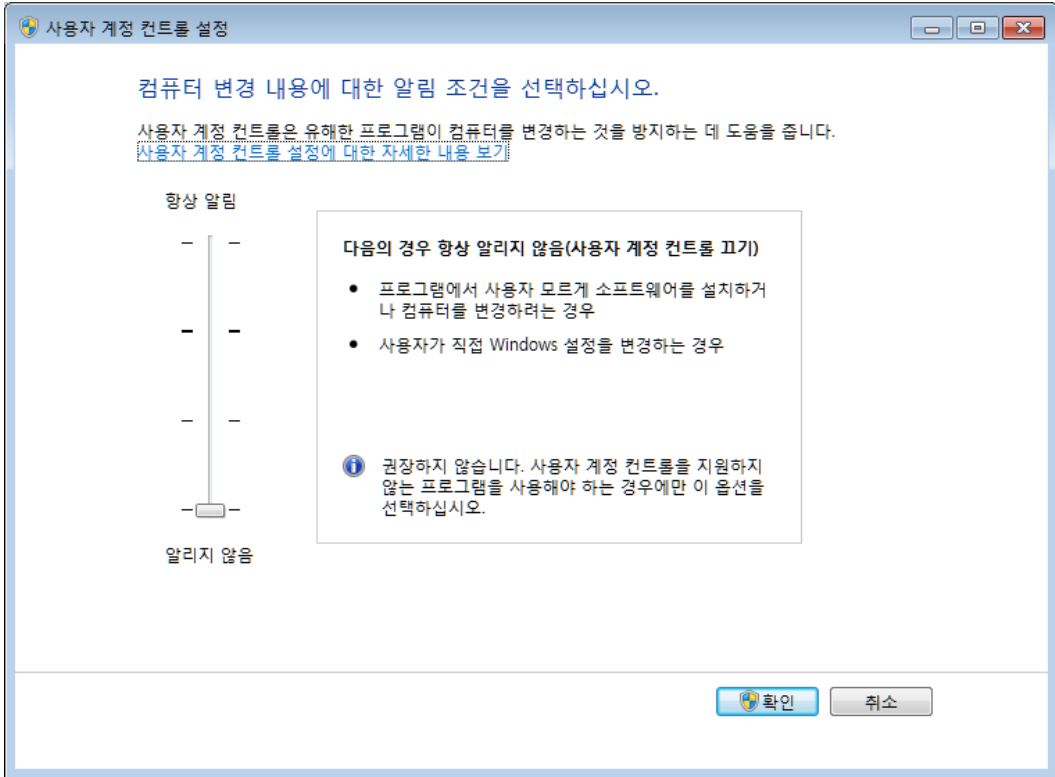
사용자 계정 컨트롤 설정

컴퓨터 변경 내용에 대한 알림 조건을 선택하십시오.

사용자 계정 컨트롤은 유해한 프로그램이 컴퓨터를 변경하는 것을 방지하는 데 도움을 줍니다.
사용자 계정 컨트롤 설정에 대한 자세한 내용 보기

항상 알림

다음의 경우 항상 알리지 않음(사용자 계정 컨트롤 끄기)

• 프로그램에서 사용자 모르게 소프트웨어를 설치하거나 컴퓨터를 변경하려는 경우

• 사용자가 직접 Windows 설정을 변경하는 경우

권장하지 않습니다. 사용자 계정 컨트롤을 지원하지 않는 프로그램을 사용해야 하는 경우에만 이 옵션을 선택하십시오.

알리지 않음

확인 취소